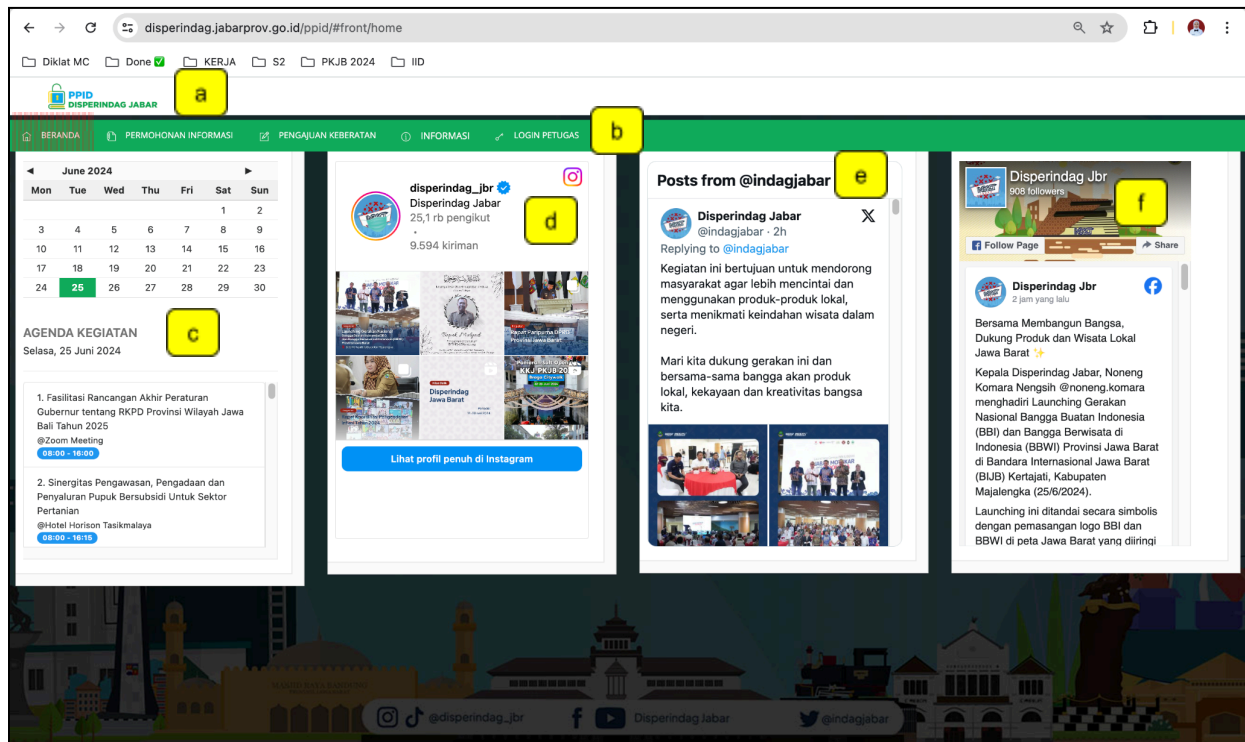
disperindag.jabarprov.go.id/ppid/#front/home

Diklat MC Done ✅ KERJA S2 PKJB 2024 IID

PPID DISPERINDAG JABAR

a

BERANDA PERMOHONAN INFORMASI PENGAJUAN KEBERATAN INFORMASI LOGIN PETUGAS

b

June 2024

| Mon | Tue | Wed | Thu | Fri | Sat | Sun |
|---|---|---|---|---|---|---|
| | | | | | 1 | 2 |
| 3 | 4 | 5 | 6 | 7 | 8 | 9 |
| 10 | 11 | 12 | 13 | 14 | 15 | 16 |
| 17 | 18 | 19 | 20 | 21 | 22 | 23 |
| 24 | 25 | 26 | 27 | 28 | 29 | 30 |

AGENDA KEGIATAN

c

Selasa, 25 Juni 2024

1. Fasilitasi Rancangan Akhir Peraturan Gubernur tentang RKPD Provinsi Wilayah Jawa Bali Tahun 2025
@Zoom Meeting
08:00 - 16:00

2. Sinergitas Pengawasan, Pengadaan dan Penyaluran Pupuk Bersubsidi Untuk Sektor Pertanian
@Hotel Horison Tasikmalaya
08:00 - 16:15

disperindag_jbr
Disperindag Jabar
25,1 rb pengikut
•
9.594 kiriman

d

Disperindag Jawa Barat

KKJ PKJB 20

Lihat profil penuh di Instagram

Posts from @indagjabar

e

Disperindag Jabar
@indagjabar · 2h
Replying to @indagjabar

Kegiatan ini bertujuan untuk mendorong masyarakat agar lebih mencintai dan menggunakan produk-produk lokal, serta menikmati keindahan wisata dalam negeri.

Mari kita dukung gerakan ini dan bersama-sama bangga akan produk lokal, kekayaan dan kreativitas bangsa kita.

Disperindag Jbr
908 followers

f

Follow Page
Share

Disperindag Jbr
2 jam yang lalu

Bersama Membangun Bangsa, Dukung Produk dan Wisata Lokal Jawa Barat ✨

Kepala Disperindag Jabar, Noneng Komara Nengsih @noneng.komara menghadiri Launching Gerakan Nasional Bangga Buatan Indonesia (BBI) dan Bangga Berwisata di Indonesia (BBWI) Provinsi Jawa Barat di Bandara Internasional Jawa Barat (BIJB) Kertajati, Kabupaten Majalengka (25/6/2024).

Launching ini ditandai secara simbolis dengan pemasangan logo BBI dan BBWI di peta Jawa Barat yang diiringi

@disperindag_jbr Disperindag Jabar @indagjabar